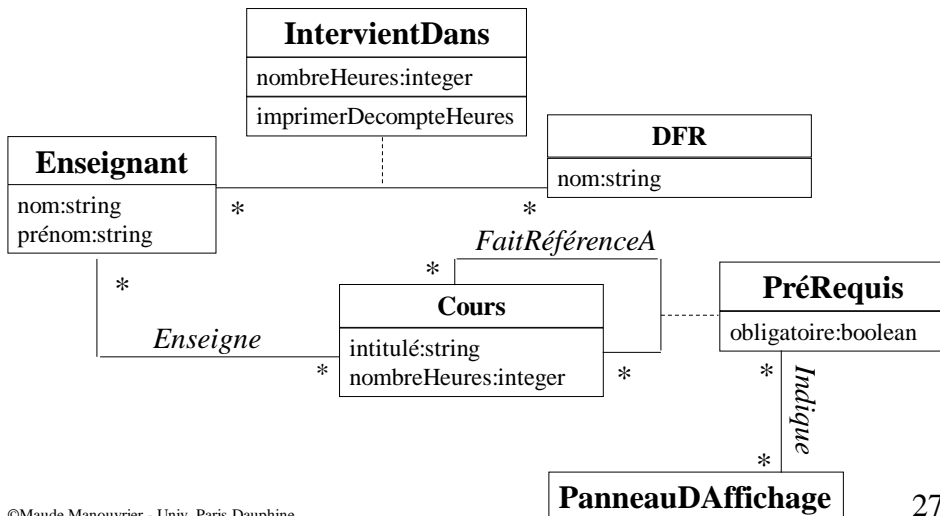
IntervientDans
nombreHeures:integer
imprimerDecompteHeures

DFR
nom:string

Enseignant
nom:string
prénom:string

*
*
FaitRéférenceA
*
*

Cours
intitulé:string
nombreHeures:integer

PréRequis
obligatoire:boolean

Enseigne
*
*
*
Indique
*

PanneauDAffichage

©Maude Manouvrier - Univ. Paris Dauphine

27